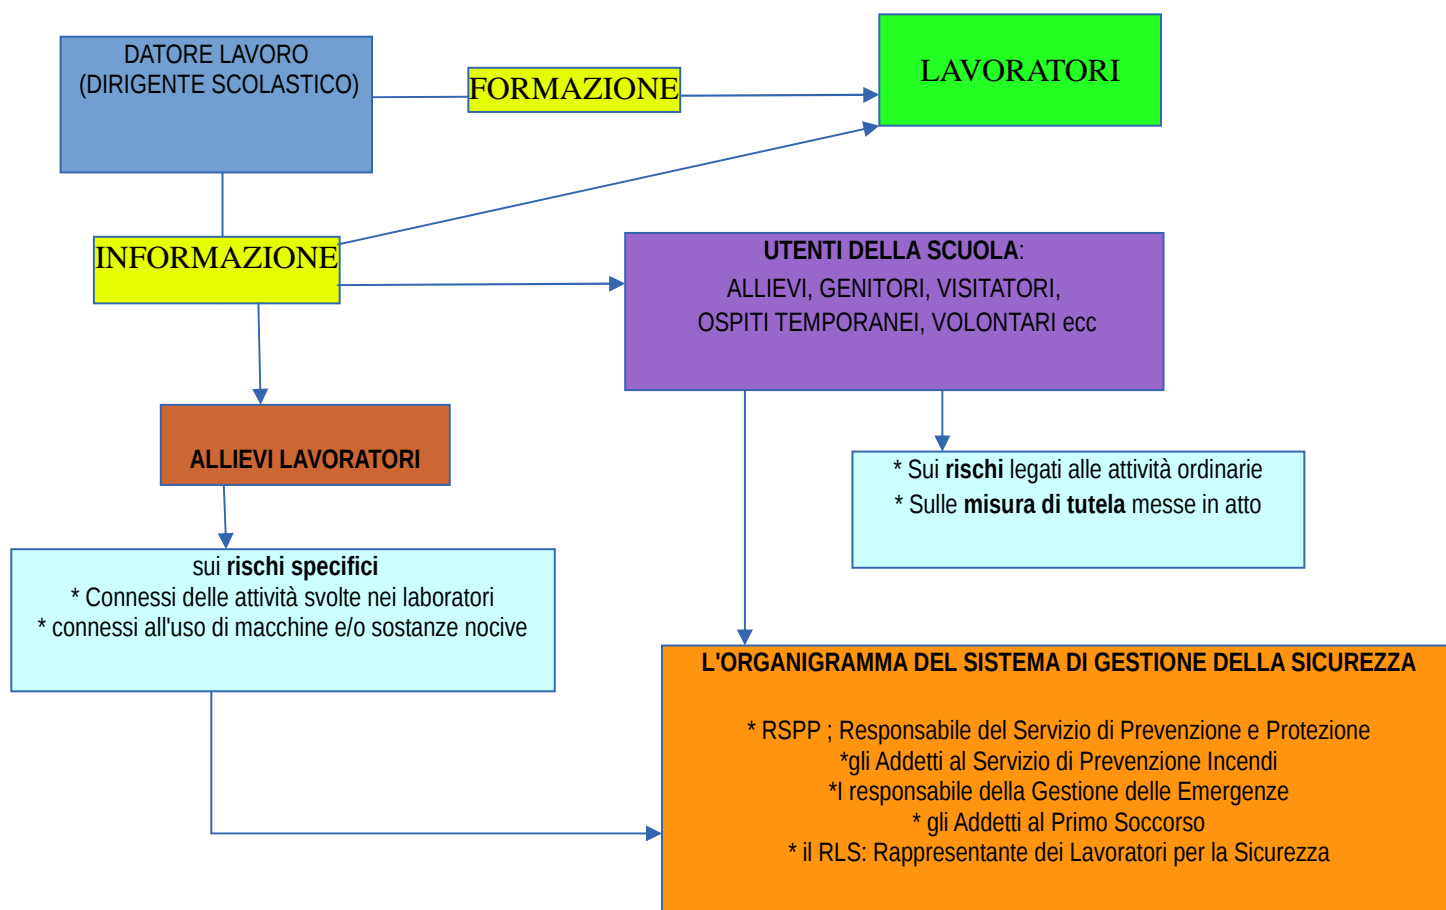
DATORE LAVORO
(DIRIGENTE SCOLASTICO)

FORMAZIONE

LAVORATORI

INFORMAZIONE

UTENTI DELLA SCUOLA:
ALLIEVI, GENITORI, VISITATORI,
OSPITI TEMPORANEI, VOLONTARI ecc

ALLIEVI LAVORATORI

* Sui rischi legati alle attività ordinarie
* Sulle misura di tutela messe in atto

sui rischi specifici
* Connessi delle attività svolte nei laboratori
* connessi all'uso di macchine e/o sostanze nocive

L'ORGANIGRAMMA DEL SISTEMA DI GESTIONE DELLA SICUREZZA

* RSPP ; Responsabile del Servizio di Prevenzione e Protezione
*gli Addetti al Servizio di Prevenzione Incendi
*I responsabile della Gestione delle Emergenze
* gli Addetti al Primo Soccorso
* il RLS: Rappresentante dei Lavoratori per la Sicurezza